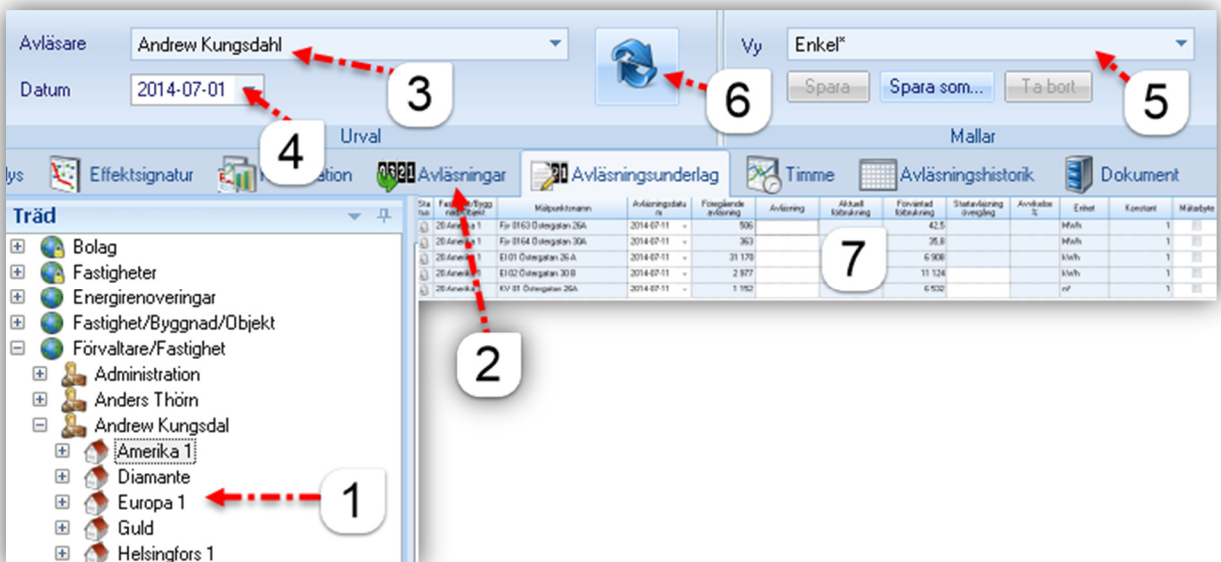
Avläsare Andrew Kungsdahl

Datum 2014-07-01

3

4

6

Vy Enkel*

Spara Spara som... Ta bort

5

Urval

Mallar

lys Effektsignatur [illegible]ation Avläsningar Avläsningsunderlag Timme Avläsningshistorik Dokument

Träd

Bolag
Fastigheter
Energirenoveringar
Fastighet/Byggnad/Objekt
Förvaltare/Fastighet
Administration
Anders Thörn
Andrew Kungsdal
Amerika 1
Diamante
Europa 1
Guld
Helsingfors 1

| Status | Fastighet/Byggnad/Objekt | Mätpunktsnamn | Avläsningsdatum | Föregående avläsning | Avläsning | Aktuell förbrukning | Förväntad förbrukning | Startavläsning övergång | Avvikelse % | Enhet | Konstant | Mätarbyte |
|---|---|---|---|---|---|---|---|---|---|---|---|---|
| | 28:Amerika 1 | Fjv 0163 Östergatan 26A | 2014-07-11 | 506 | | | 42,5 | | | MWh | 1 | |
| | 28:Amerika 1 | Fjv 0164 Östergatan 30A | 2014-07-11 | 363 | | | 35,8 | | | MWh | 1 | |
| | 28:Amerika 1 | El 01 Östergatan 26 A | 2014-07-11 | 31 170 | | | 6 908 | | | kWh | 1 | |
| | 28:Amerika 1 | El 02 Östergatan 30 B | 2014-07-11 | 2 977 | | | 11 124 | | | kWh | 1 | |
| | 28:Amerika 1 | KV 01 Östergatan 26A | 2014-07-11 | 1 152 | | | 6 532 | | | m³ | 1 | |

7

2

1